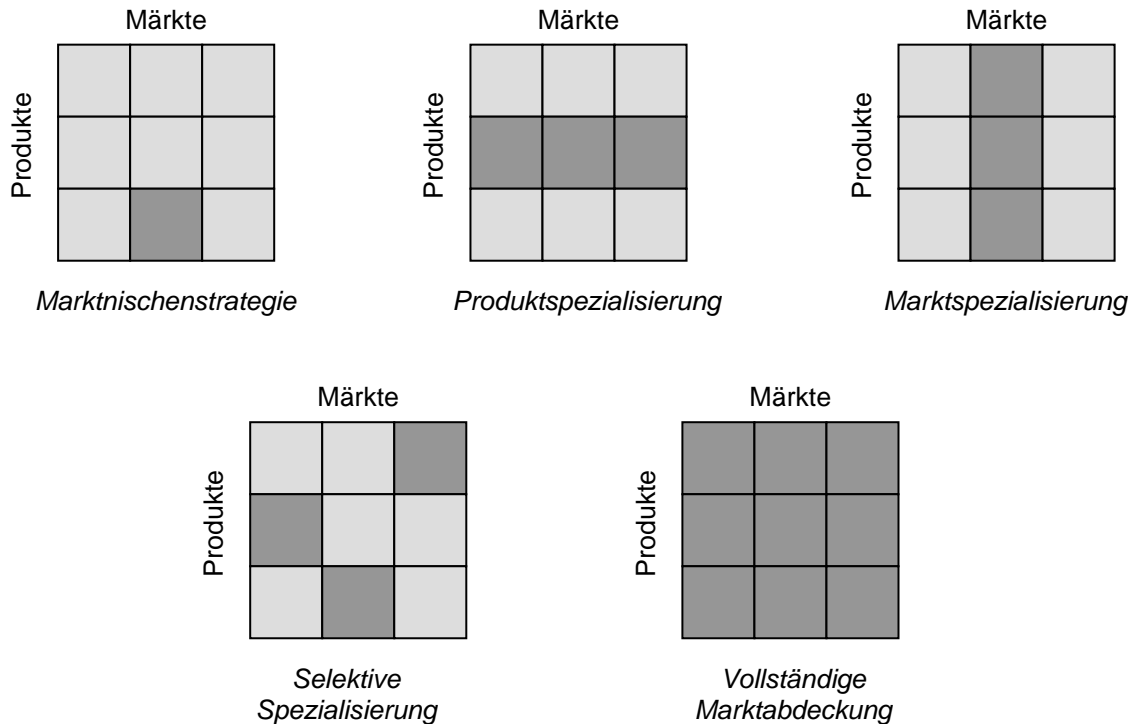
Märkte
Produkte
Marktnischenstrategie

Märkte
Produkte
Produktspezialisierung

Märkte
Produkte
Marktspezialisierung

Märkte
Produkte
Selektive Spezialisierung

Märkte
Produkte
Vollständige Marktabdeckung